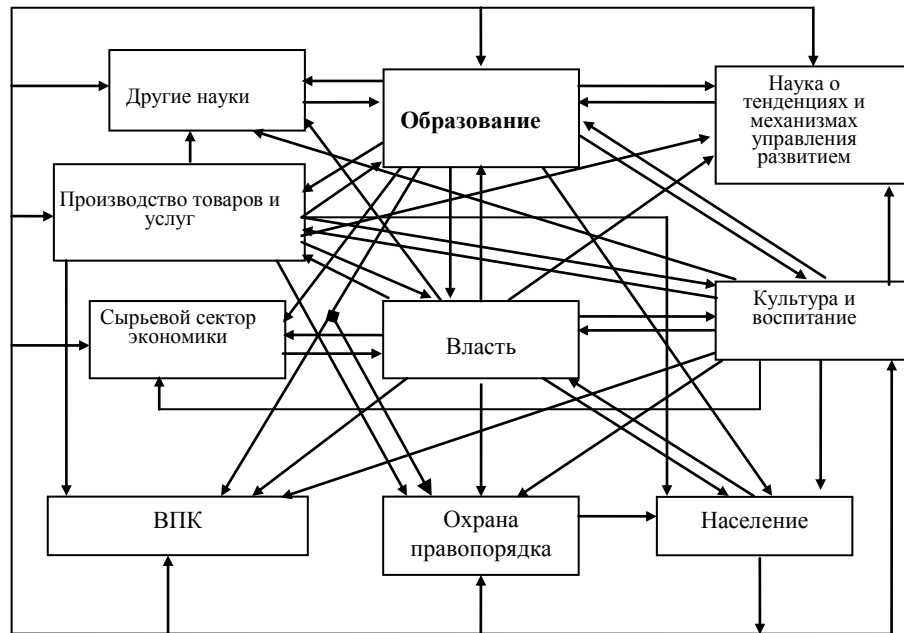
Другие науки

Образование

Наука о тенденциях и механизмах управления развитием

Производство товаров и услуг

Сырьевой сектор экономики

Власть

Культура и воспитание

ВПК

Охрана правопорядка

Население